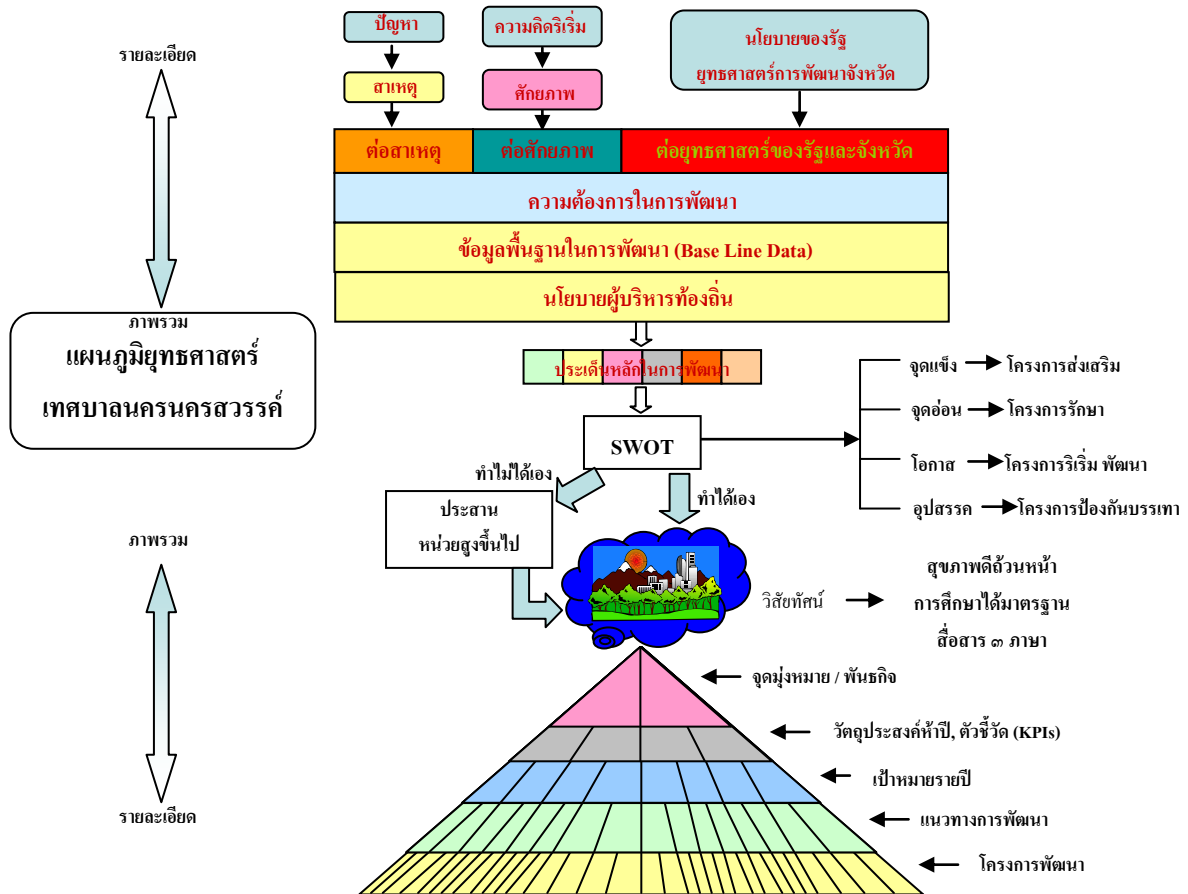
รายละเอียด

ปัญหา

ความคิดริเริ่ม

นโยบายของรัฐ
ยุทธศาสตร์การพัฒนาจังหวัด

สาเหตุ

ศักยภาพ

ต่อสาเหตุ

ต่อศักยภาพ

ต่อยุทธศาสตร์ของรัฐและจังหวัด

ความต้องการในการพัฒนา

ข้อมูลพื้นฐานในการพัฒนา (Base Line Data)

นโยบายผู้บริหารท้องถิ่น

ภาพรวม

แผนภูมิยุทธศาสตร์
เทศบาลนครนครสวรรค์

ประเด็นหลักในการพัฒนา

SWOT

จุดแข็ง โครงการส่งเสริม

จุดอ่อน โครงการรักษา

โอกาส โครงการริเริ่ม พัฒนา

อุปสรรค โครงการป้องกันบรรเทา

ทำไม่ได้เอง

ทำได้เอง

ประสาน
หน่วยสูงขึ้นไป

ภาพรวม

วิสัยทัศน์

สุขภาพดีถ้วนหน้า
การศึกษาได้มาตรฐาน
สื่อสาร ๓ ภาษา

จุดมุ่งหมาย / พันธกิจ

วัตถุประสงค์ห้าปี, ตัวชี้วัด (KPIs)

เป้าหมายรายปี

แนวทางการพัฒนา

รายละเอียด

โครงการพัฒนา